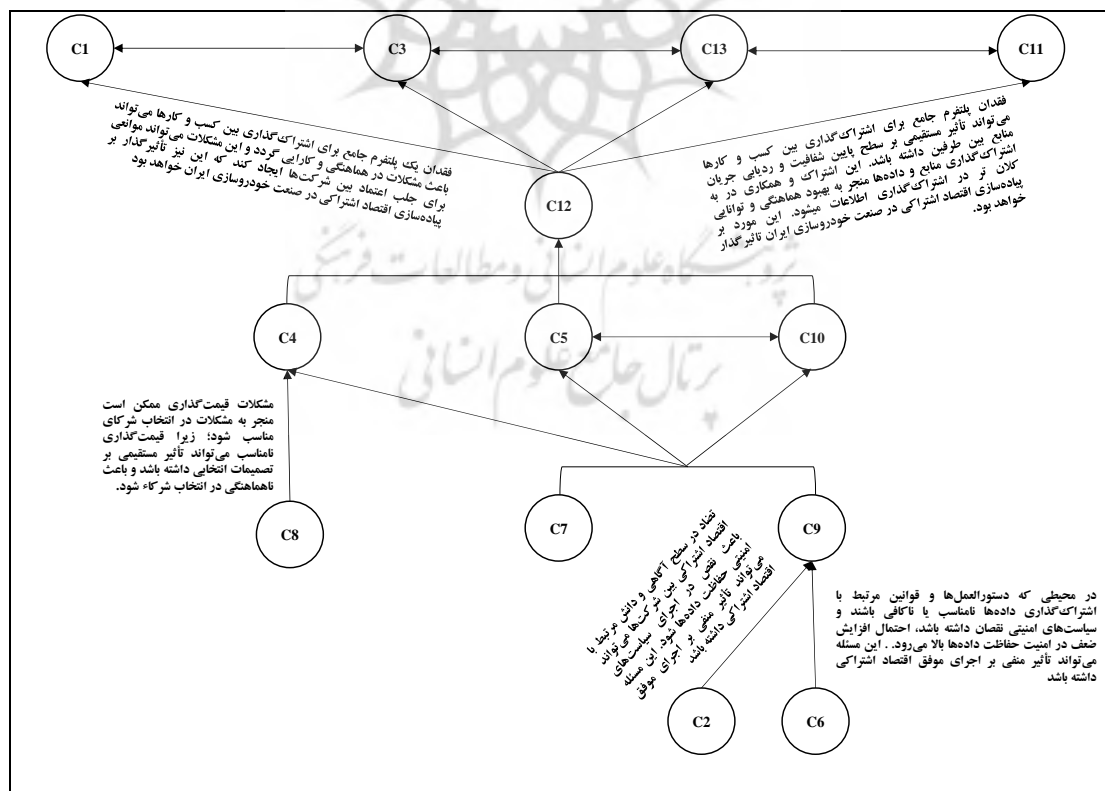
C1

C3

C13

C11

فقدان یک پلتفرم جامع برای اشتراک‌گذاری بین کسب و کارها می‌تواند باعث مشکلات در هماهنگی و کارایی گردد و این مشکلات می‌تواند موانعی برای جلب اعتماد بین شرکت‌ها ایجاد کند که این نیز تأثیرگذار بر پیاده‌سازی اقتصاد اشتراکی در صنعت خودروسازی ایران خواهد بود

فقدان پلتفرم جامع برای اشتراک‌گذاری بین کسب و کارها می‌تواند تأثیر مستقیمی بر سطح پایین شفافیت و ردیابی جریان منابع بین طرفین داشته باشد. این اشتراک و همکاری در به اشتراک‌گذاری منابع و داده‌ها منجر به بهبود هماهنگی و توانایی کلان تر در اشتراک‌گذاری اطلاعات میشود. این مورد بر پیاده‌سازی اقتصاد اشتراکی در صنعت خودروسازی ایران تأثیرگذار خواهد بود.

C12

C4

C5

C10

مشکلات قیمت‌گذاری ممکن است منجر به مشکلات در انتخاب شرکای مناسب شود؛ زیرا قیمت‌گذاری نامناسب می‌تواند تأثیر مستقیمی بر تصمیمات انتخابی داشته باشد و باعث ناهماهنگی در انتخاب شرکاء شود.

C8

C7

C9

تضاد در سطح آگاهی و دانش مرتبط با اقتصاد اشتراکی بین شرکت‌ها می‌تواند باعث نقض حفاظت داده‌ها شود. این مسئله می‌تواند تأثیر منفی بر اجرای سیاست‌های امنیتی در اجرای موفق اقتصاد اشتراکی داشته باشد

در محیطی که دستورالعمل‌ها و قوانین مرتبط با اشتراک‌گذاری داده‌ها نامناسب یا ناکافی باشند و سیاست‌های امنیتی نقصان داشته باشد، احتمال افزایش ضعف در امنیت حفاظت داده‌ها بالا می‌رود. . این مسئله می‌تواند تأثیر منفی بر اجرای موفق اقتصاد اشتراکی داشته باشد

C2

C6